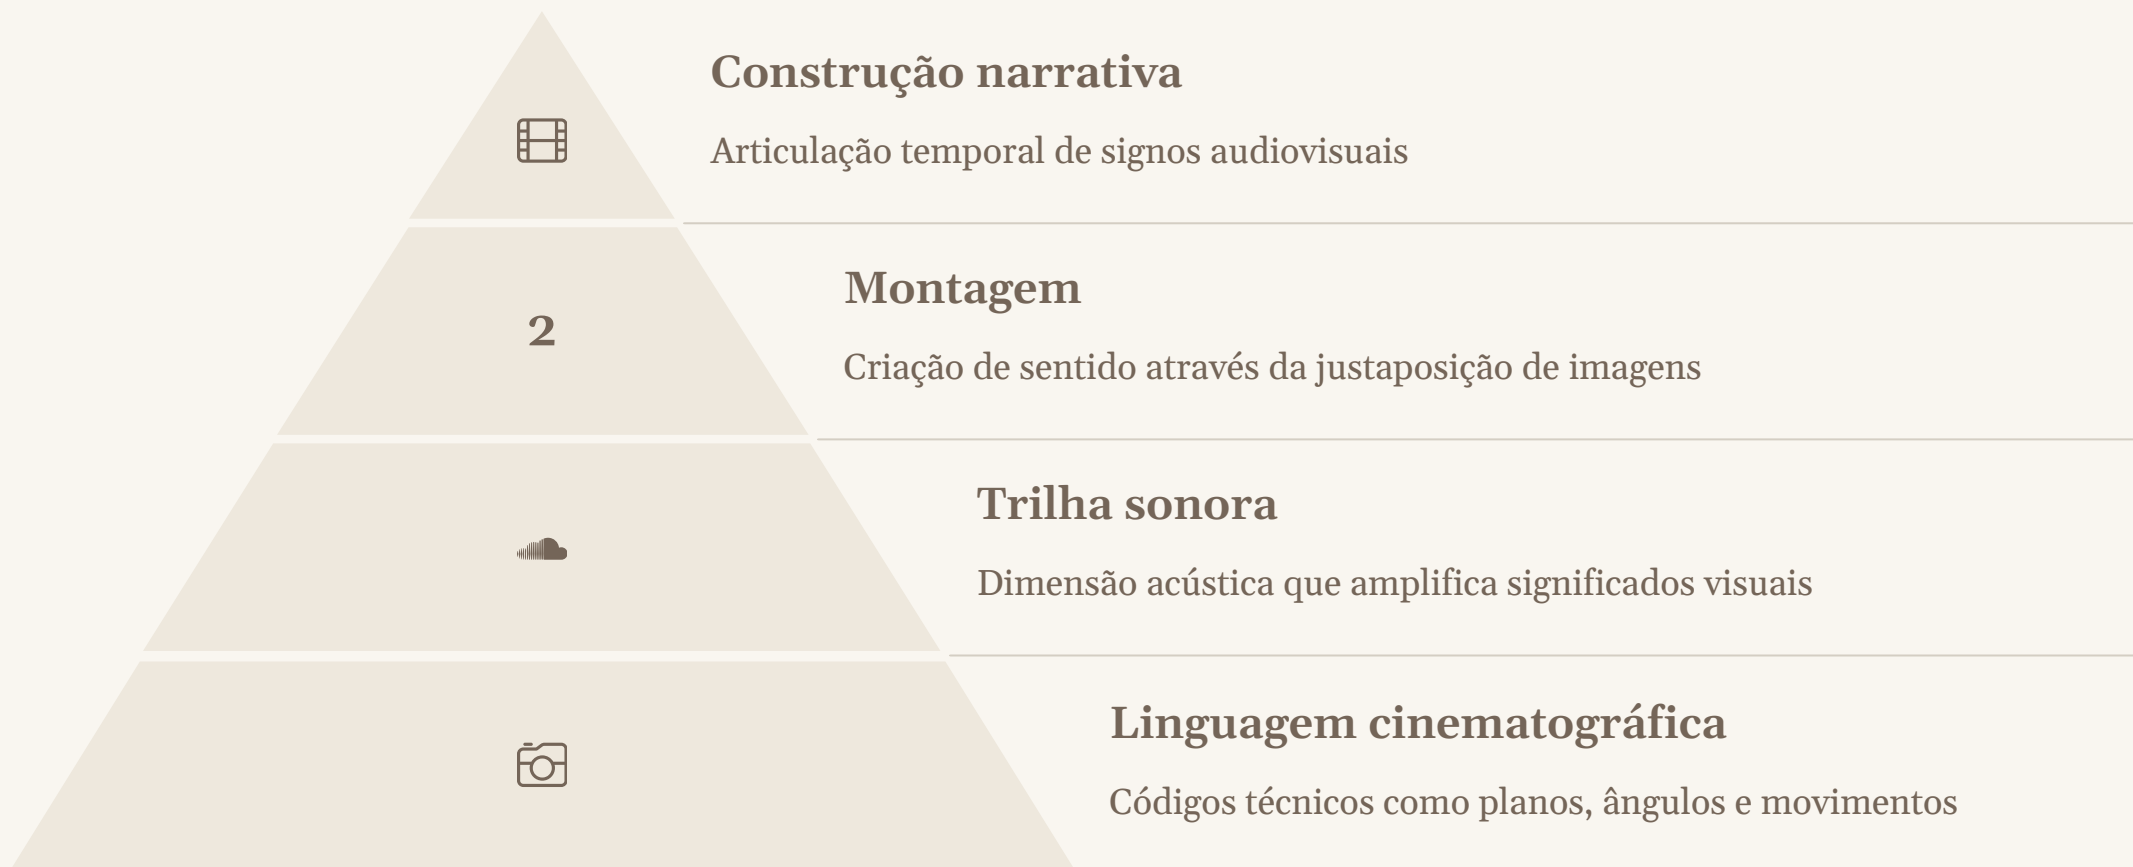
Construção narrativa

Articulação temporal de signos audiovisuais

2

Montagem

Criação de sentido através da justaposição de imagens

Trilha sonora

Dimensão acústica que amplifica significados visuais

Linguagem cinematográfica

Códigos técnicos como planos, ângulos e movimentos